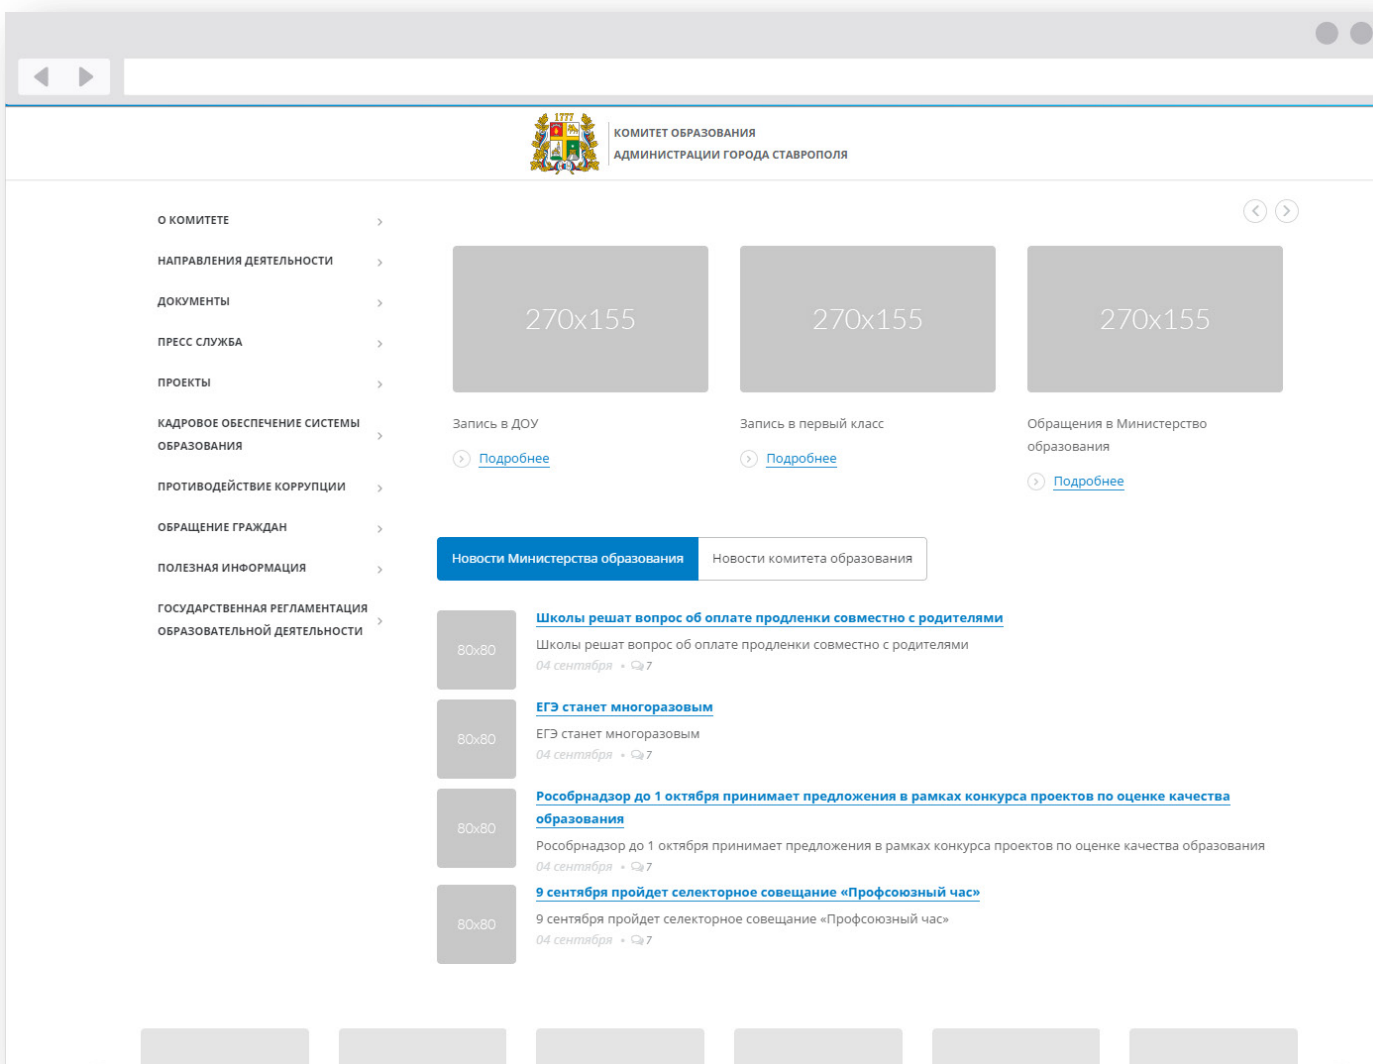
1777

КОМИТЕТ ОБРАЗОВАНИЯ
АДМИНИСТРАЦИИ ГОРОДА СТАВРОПОЛЯ

О КОМИТЕТЕ
НАПРАВЛЕНИЯ ДЕЯТЕЛЬНОСТИ
ДОКУМЕНТЫ
ПРЕСС СЛУЖБА
ПРОЕКТЫ
КАДРОВОЕ ОБЕСПЕЧЕНИЕ СИСТЕМЫ ОБРАЗОВАНИЯ
ПРОТИВОДЕЙСТВИЕ КОРРУПЦИИ
ОБРАЩЕНИЕ ГРАЖДАН
ПОЛЕЗНАЯ ИНФОРМАЦИЯ
ГОСУДАРСТВЕННАЯ РЕГЛАМЕНТАЦИЯ ОБРАЗОВАТЕЛЬНОЙ ДЕЯТЕЛЬНОСТИ

270x155
Запись в ДОУ
Подробнее

270x155
Запись в первый класс
Подробнее

270x155
Обращения в Министерство образования
Подробнее

Новости Министерства образования | Новости комитета образования

80x80
Школы решат вопрос об оплате продленки совместно с родителями
Школы решат вопрос об оплате продленки совместно с родителями
04 сентября • 7

80x80
ЕГЭ станет многоразовым
ЕГЭ станет многоразовым
04 сентября • 7

80x80
Рособрнадзор до 1 октября принимает предложения в рамках конкурса проектов по оценке качества образования
Рособрнадзор до 1 октября принимает предложения в рамках конкурса проектов по оценке качества образования
04 сентября • 7

80x80
9 сентября пройдет селекторное совещание «Профсоюзный час»
9 сентября пройдет селекторное совещание «Профсоюзный час»
04 сентября • 7